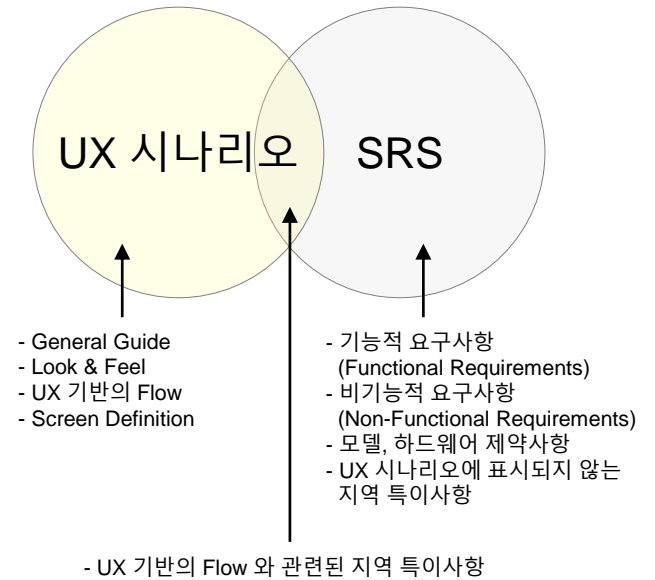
UX 시나리오

SRS

- General Guide
- Look & Feel
- UX 기반의 Flow
- Screen Definition

- 기능적 요구사항 (Functional Requirements)
- 비기능적 요구사항 (Non-Functional Requirements)
- 모델, 하드웨어 제약사항
- UX 시나리오에 표시되지 않는 지역 특이사항

- UX 기반의 Flow 와 관련된 지역 특이사항